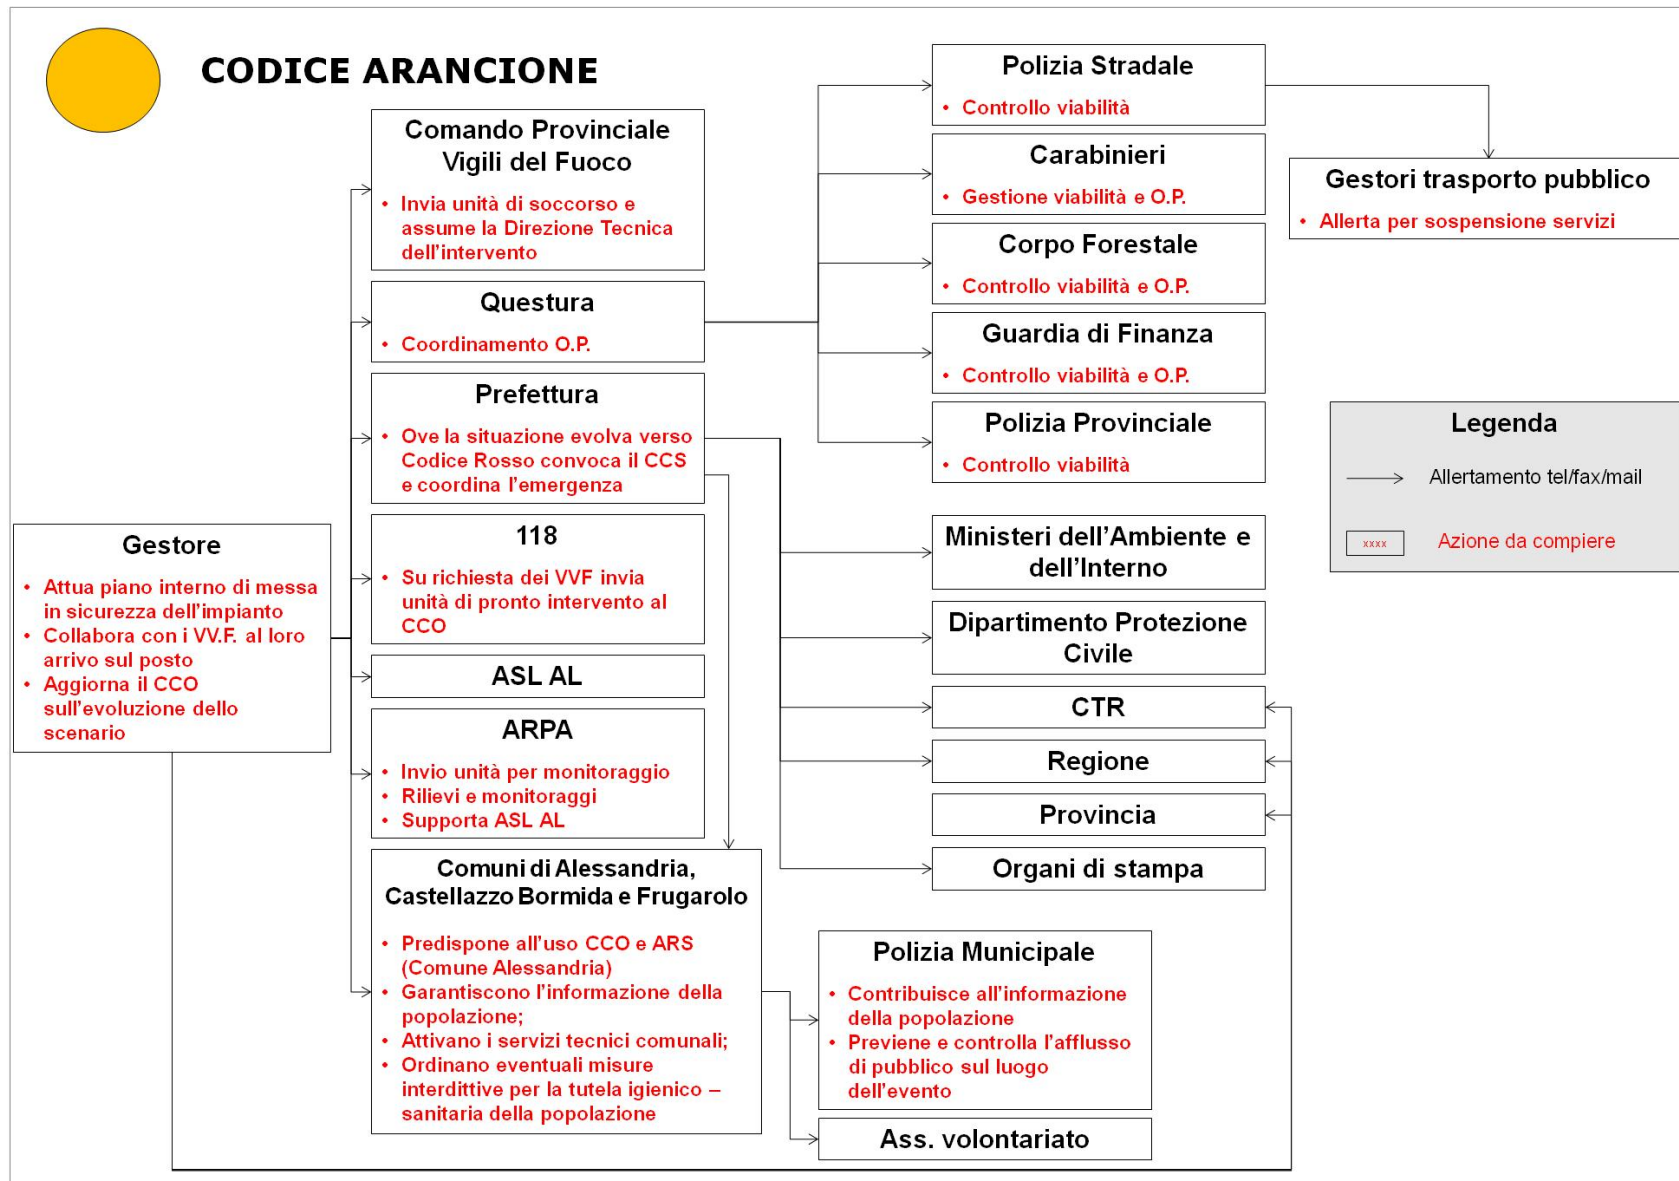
CODICE ARANCIONE

Comando Provinciale Vigili del Fuoco
• Invia unità di soccorso e assume la Direzione Tecnica dell'intervento

Questura
• Coordinamento O.P.

Prefettura
• Ove la situazione evolva verso Codice Rosso convoca il CCS e coordina l'emergenza

118
• Su richiesta dei VVF invia unità di pronto intervento al CCO

ASL AL

ARPA
• Invio unità per monitoraggio
• Rilievi e monitoraggi
• Supporta ASL AL

Comuni di Alessandria, Castellazzo Bormida e Frugarolo
• Predispone all'uso CCO e ARS (Comune Alessandria)
• Garantiscono l'informazione della popolazione;
• Attivano i servizi tecnici comunali;
• Ordinano eventuali misure interdittive per la tutela igienico – sanitaria della popolazione

Gestore
• Attua piano interno di messa in sicurezza dell'impianto
• Collabora con i VV.F. al loro arrivo sul posto
• Aggiorna il CCO sull'evoluzione dello scenario

Polizia Stradale
• Controllo viabilità

Carabinieri
• Gestione viabilità e O.P.

Corpo Forestale
• Controllo viabilità e O.P.

Guardia di Finanza
• Controllo viabilità e O.P.

Polizia Provinciale
• Controllo viabilità

Gestori trasporto pubblico
• Allerta per sospensione servizi

Legenda
Allertamento tel/fax/mail
xxxx Azione da compiere

Ministeri dell'Ambiente e dell'Interno

Dipartimento Protezione Civile

CTR

Regione

Provincia

Organi di stampa

Polizia Municipale
• Contribuisce all'informazione della popolazione
• Previene e controlla l'afflusso di pubblico sul luogo dell'evento

Ass. volontariato